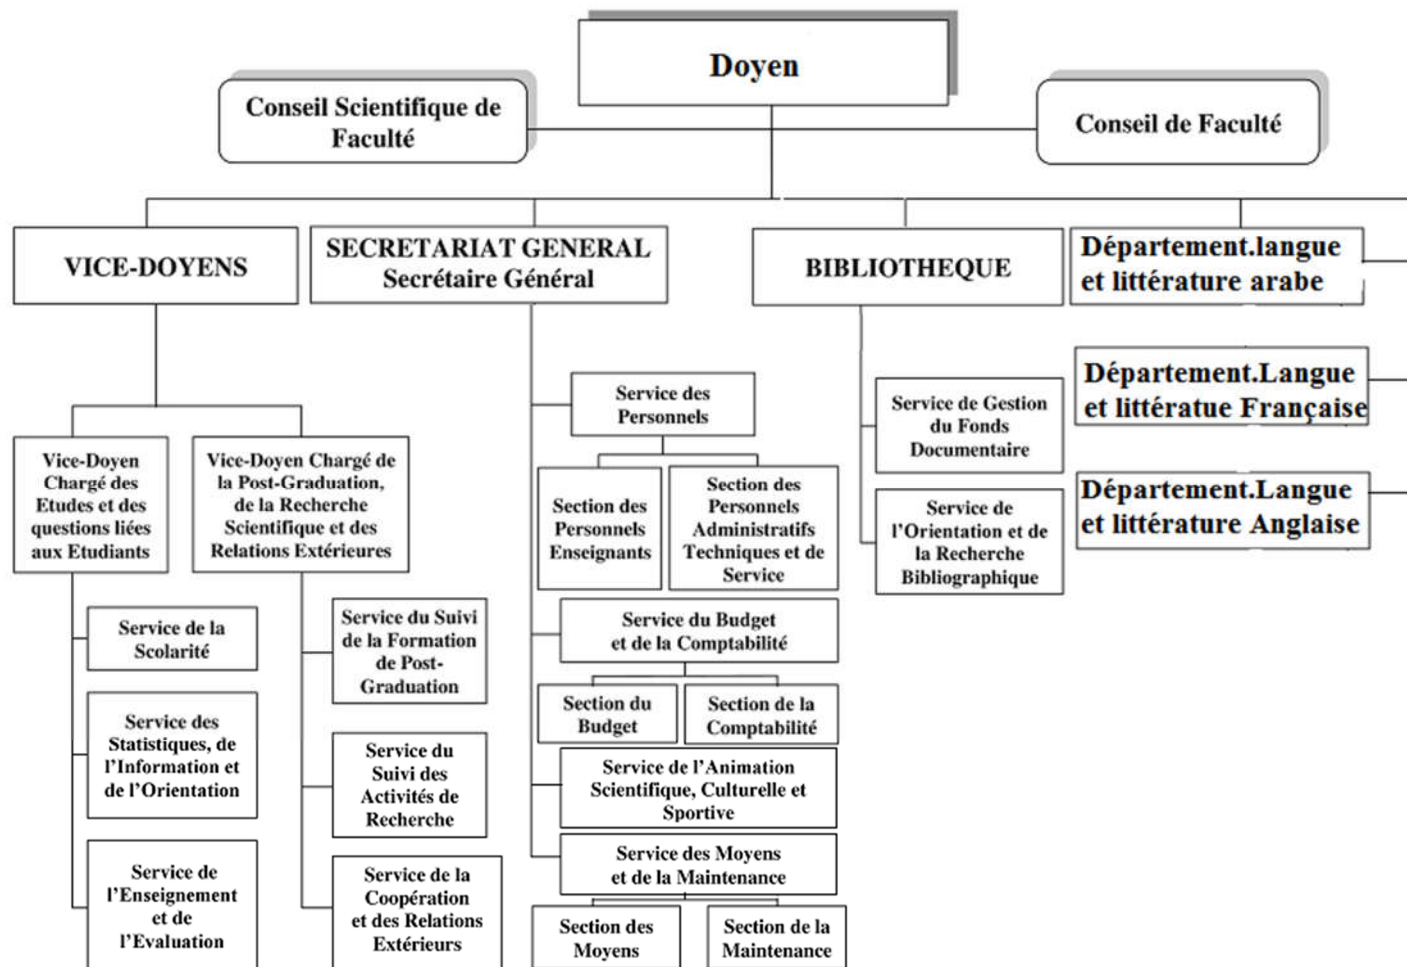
Doyen

Conseil Scientifique de Faculté

Conseil de Faculté

VICE-DOYENS

SECRETARIAT GENERAL
Secrétaire Général

BIBLIOTHEQUE

Département.langue et littérature arabe

Département.Langue et littératue Française

Département.Langue et littérature Anglaise

Vice-Doyen Chargé des Etudes et des questions liées aux Etudiants

Vice-Doyen Chargé de la Post-Graduation, de la Recherche Scientifique et des Relations Extérieures

Service de la Scolarité

Service des Statistiques, de l'Information et de l'Orientation

Service de l'Enseignement et de l'Evaluation

Service du Suivi de la Formation de Post-Graduation

Service du Suivi des Activités de Recherche

Service de la Coopération et des Relations Extérieurs

Service des Personnels

Section des Personnels Enseignants

Section des Personnels Administratifs Techniques et de Service

Service du Budget et de la Comptabilité

Section du Budget

Section de la Comptabilité

Service de l'Animation Scientifique, Culturelle et Sportive

Service des Moyens et de la Maintenance

Section des Moyens

Section de la Maintenance

Service de Gestion du Fonds Documentaire

Service de l'Orientation et de la Recherche Bibliographique